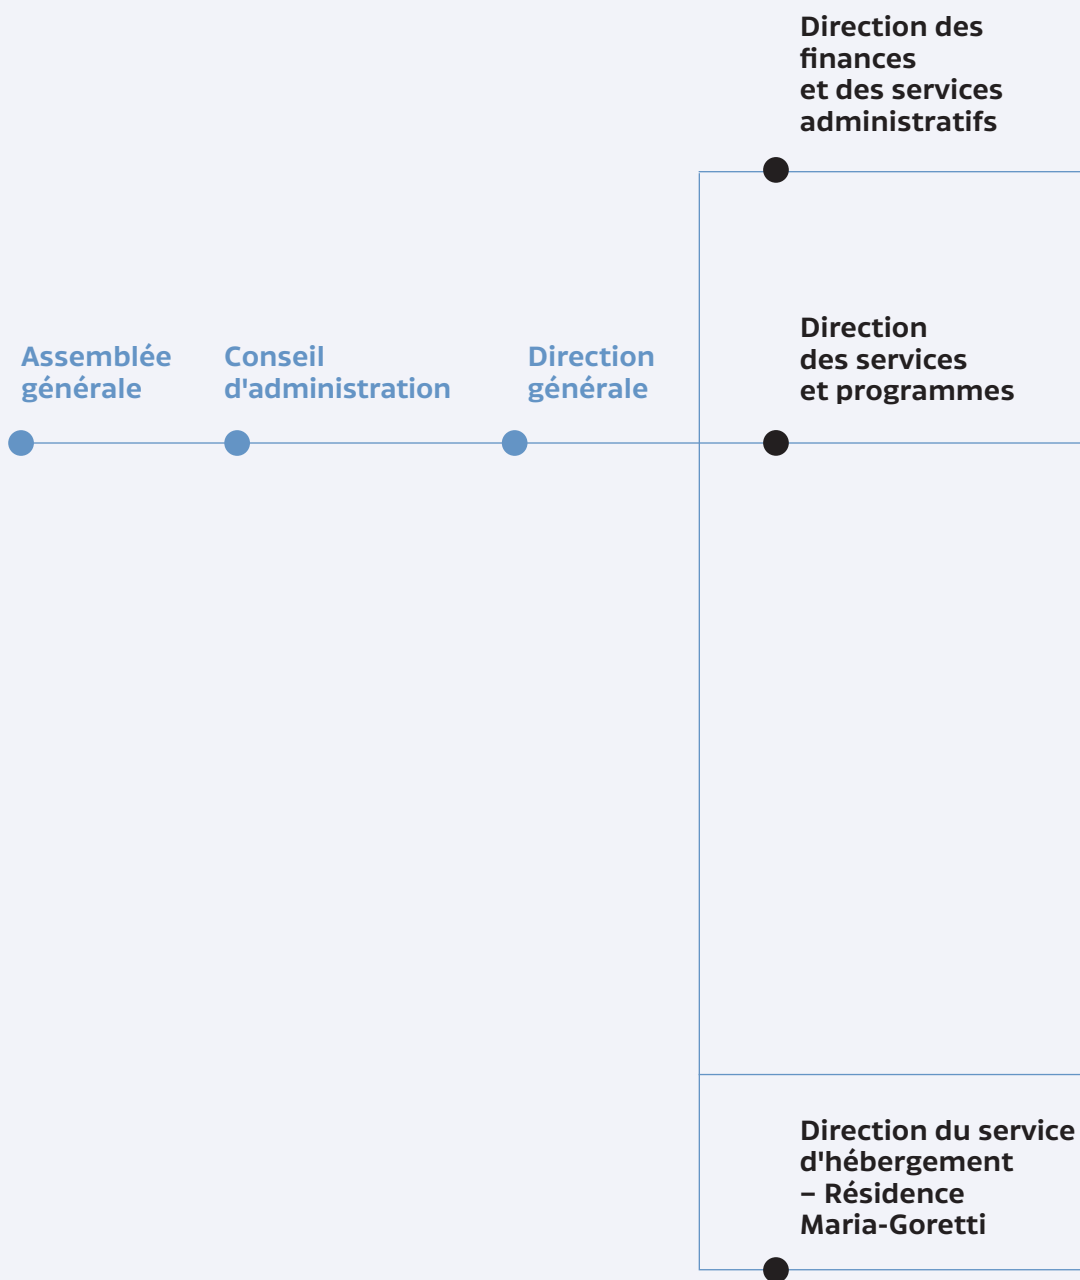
Direction des finances et des services administratifs

Assemblée générale

Conseil d'administration

Direction générale

Direction des services et programmes

Direction du service d'hébergement – Résidence Maria-Goretti